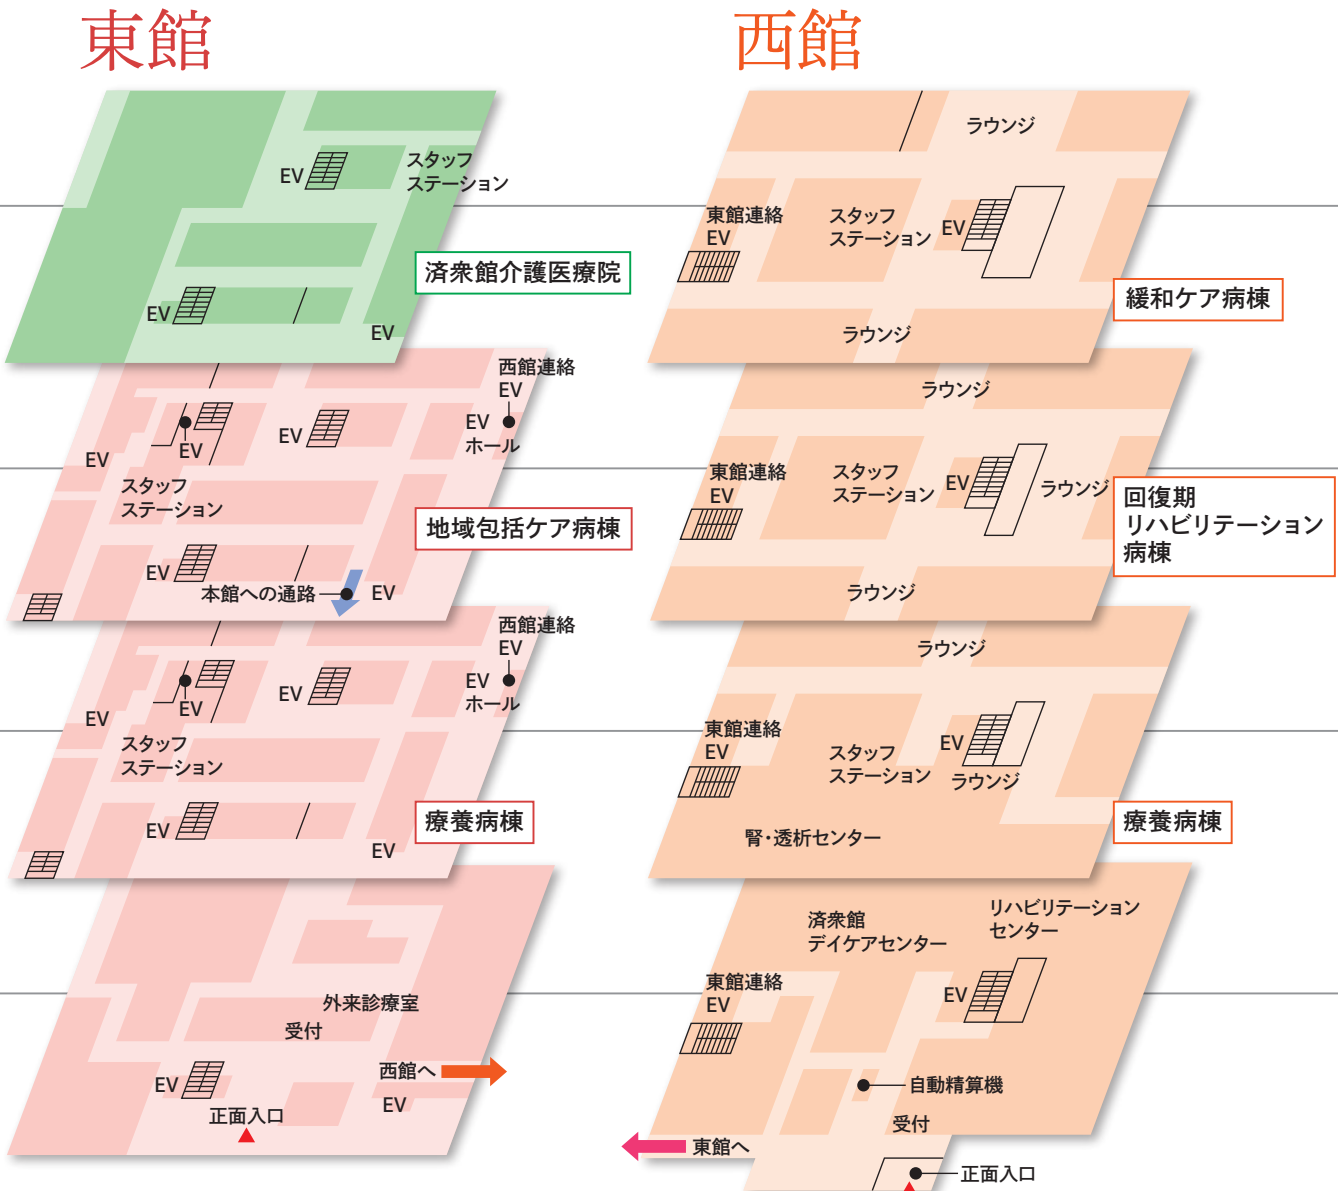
東館

EV
スタッフ
ステーション
済衆館介護医療院
EV
EV

西館連絡
EV
EV
EV
EV
ホール
EV
スタッフ
ステーション
地域包括ケア病棟
EV
本館への通路
EV

西館連絡
EV
EV
EV
EV
ホール
EV
スタッフ
ステーション
療養病棟
EV
EV

外来診療室
受付
西館へ
EV
EV
正面入口

西館

ラウンジ
東館連絡
EV
スタッフ
ステーション
EV
緩和ケア病棟
ラウンジ

ラウンジ
東館連絡
EV
スタッフ
ステーション
EV
ラウンジ
回復期
リハビリテーション
病棟
ラウンジ

ラウンジ
東館連絡
EV
スタッフ
ステーション
EV
ラウンジ
療養病棟
腎・透析センター

済衆館
デイケアセンター
リハビリテーション
センター
東館連絡
EV
EV
自動精算機
受付
東館へ
正面入口